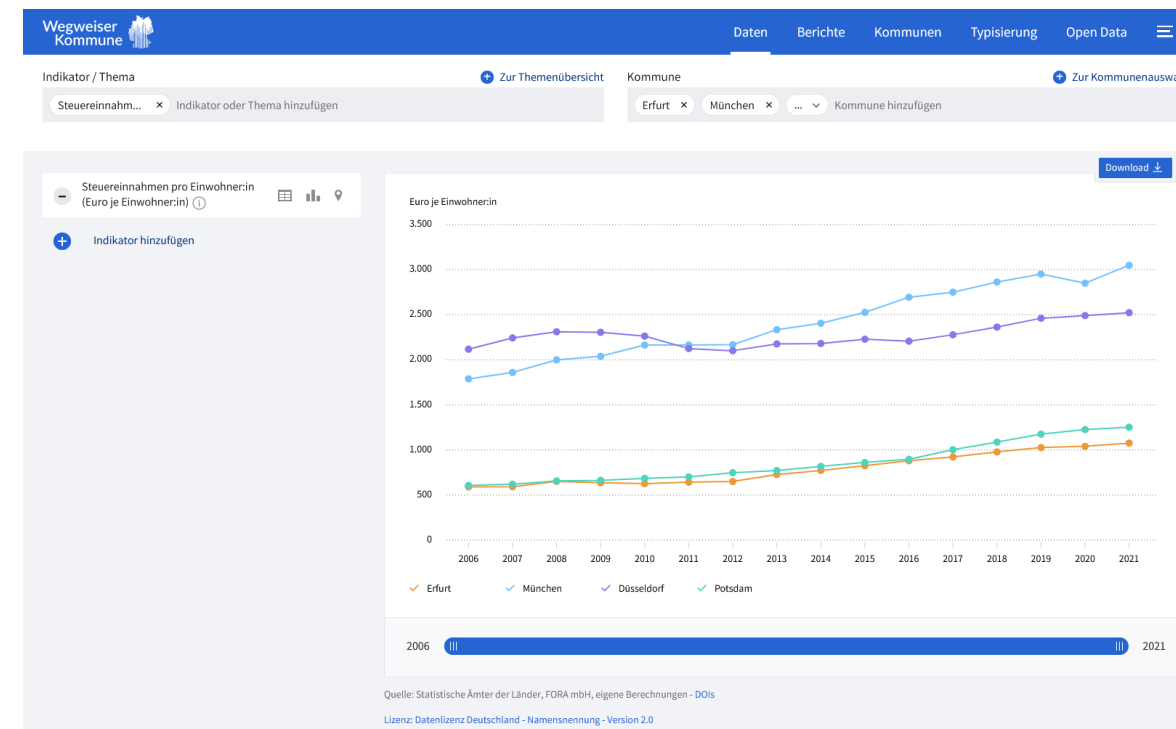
Wegweiser Kommune

Daten Berichte Kommunen Typisierung Open Data

Indikator / Thema
Zur Themenübersicht
Steuereinnahm... × Indikator oder Thema hinzufügen

Kommune
Zur Kommunenauswa
Erfurt × München × ... Kommune hinzufügen

Download

Steuereinnahmen pro Einwohner:in (Euro je Einwohner:in)

Indikator hinzufügen

Euro je Einwohner:in
3.500
3.000
2.500
2.000
1.500
1.000
500
0
2006 2007 2008 2009 2010 2011 2012 2013 2014 2015 2016 2017 2018 2019 2020 2021

Erfurt München Düsseldorf Potsdam

2006 2021

Quelle: Statistische Ämter der Länder, FORA mbH, eigene Berechnungen - DOIs

Lizenz: Datenlizenz Deutschland - Namensnennung - Version 2.0